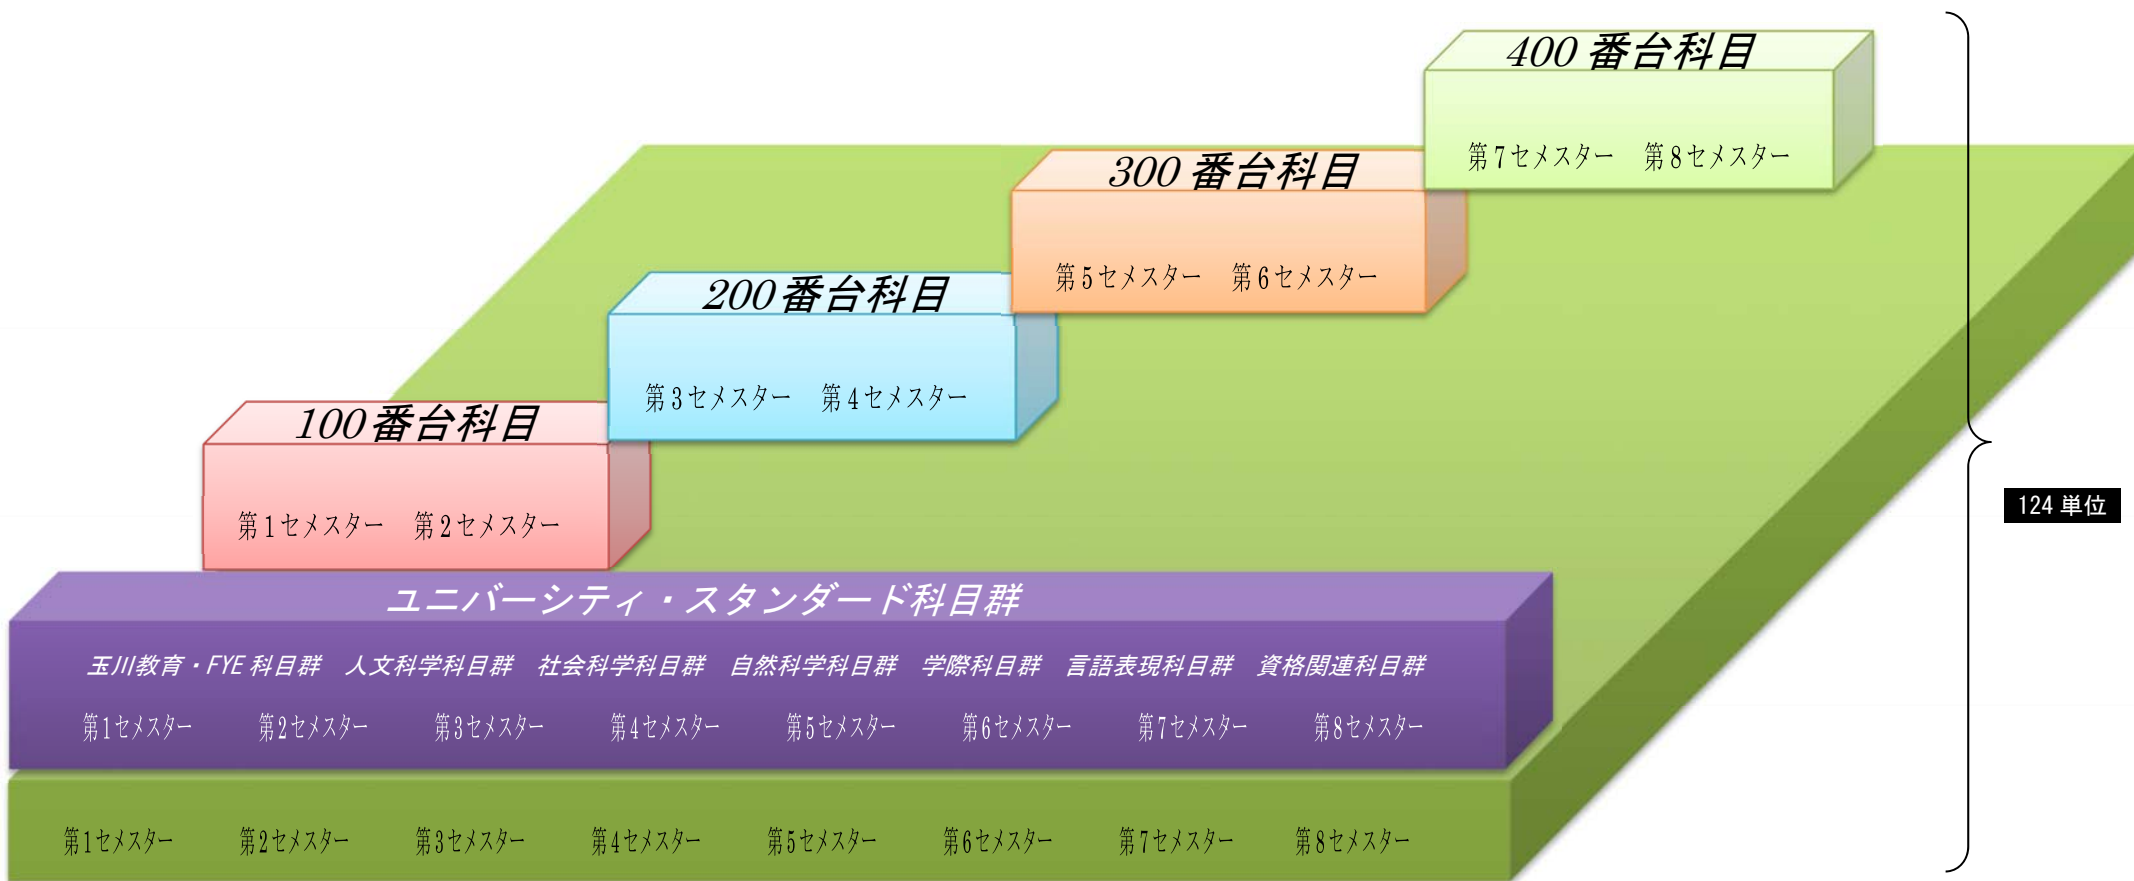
400 番台科目

第7セメスター　第8セメスター

300 番台科目

第5セメスター　第6セメスター

200番台科目

第3セメスター　第4セメスター

100番台科目

第1セメスター　第2セメスター

124 単位

ユニバーシティ・スタンダード科目群

玉川教育・FYE 科目群　人文科学科目群　社会科学科目群　自然科学科目群　学際科目群　言語表現科目群　資格関連科目群

第1セメスター　第2セメスター　第3セメスター　第4セメスター　第5セメスター　第6セメスター　第7セメスター　第8セメスター

第1セメスター　第2セメスター　第3セメスター　第4セメスター　第5セメスター　第6セメスター　第7セメスター　第8セメスター